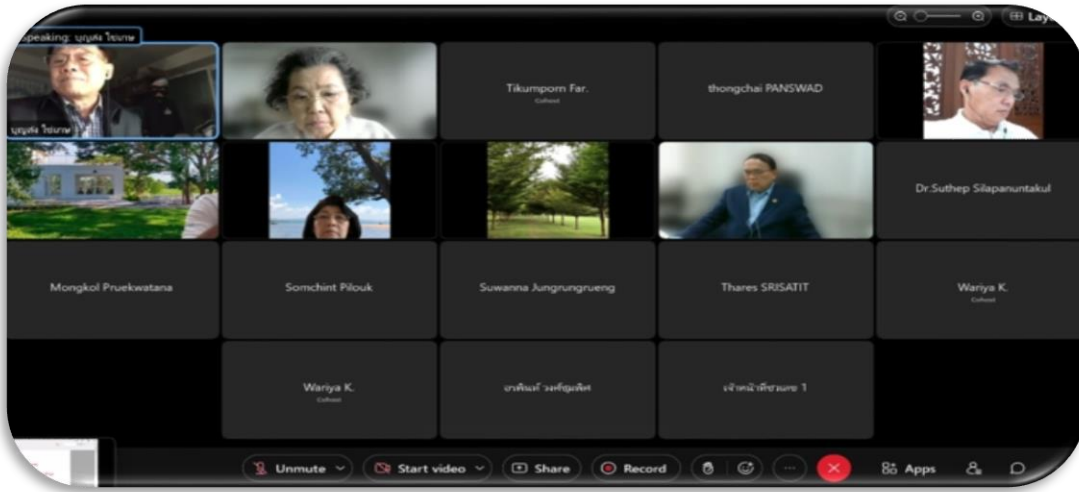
peaking: บุญส่ง ไข่เกษ

Lay

บุญส่ง ไข่เกษ

Tikumporn Far.
Cohost

thongchai PANSWAD

Dr.Suthep Silapanuntakul

Mongkol Pruekwatana

Somchint Pilouk

Suwanna Jungrungrueng

Thares SRISATIT

Wariya K.
Cohost

Wariya K.
Cohost

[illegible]

เจ้าหน้าที่ช่วยเหลือ 1

Unmute

Start video

Share

Record

Apps